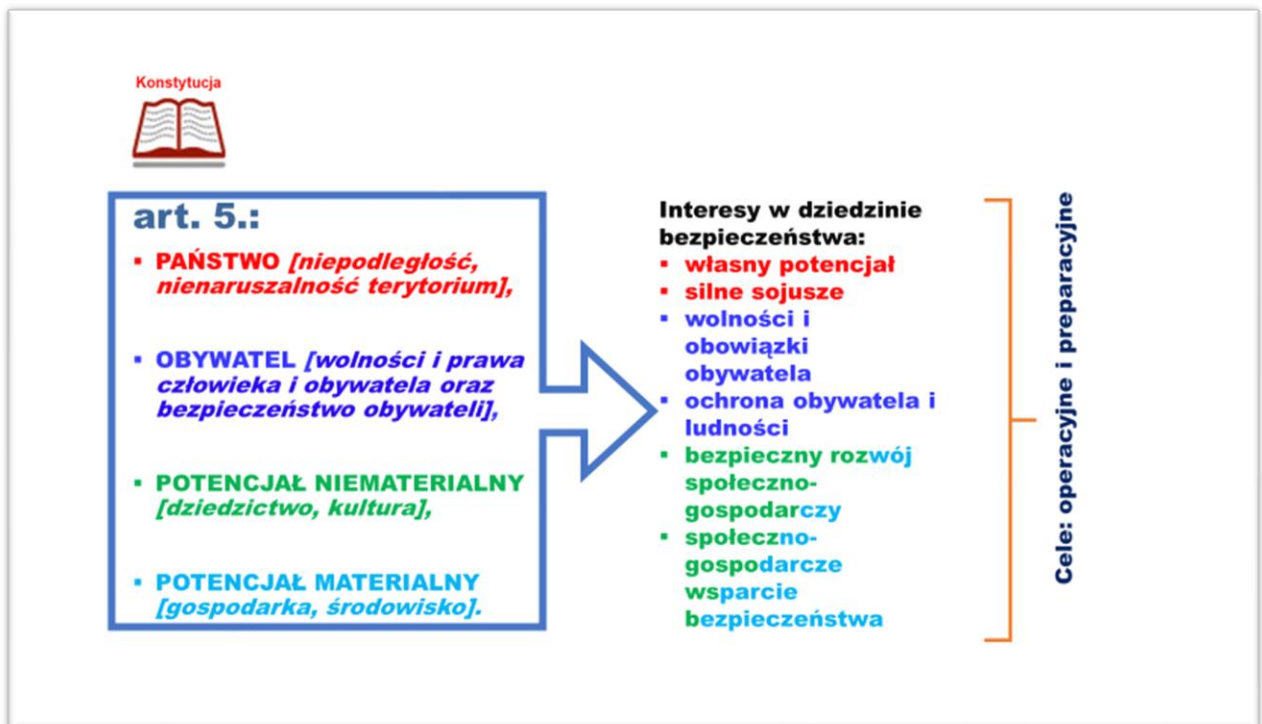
Konstytucja

art. 5.:

- PAŃSTWO [niepodległość, nienaruszalność terytorium],

- OBYWATEL [wolności i prawa człowieka i obywatela oraz bezpieczeństwo obywateli],

- POTENCJAŁ NIEMATERIALNY [dziedzictwo, kultura],

- POTENCJAŁ MATERIALNY [gospodarka, środowisko].

Interesy w dziedzinie bezpieczeństwa:
- własny potencjał
- silne sojusze
- wolności i obowiązki obywatela
- ochrona obywatela i ludności
- bezpieczny rozwój społeczno-gospodarczy
- społeczno-gospodarcze wsparcie bezpieczeństwa

Cele: operacyjne i preparacyjne